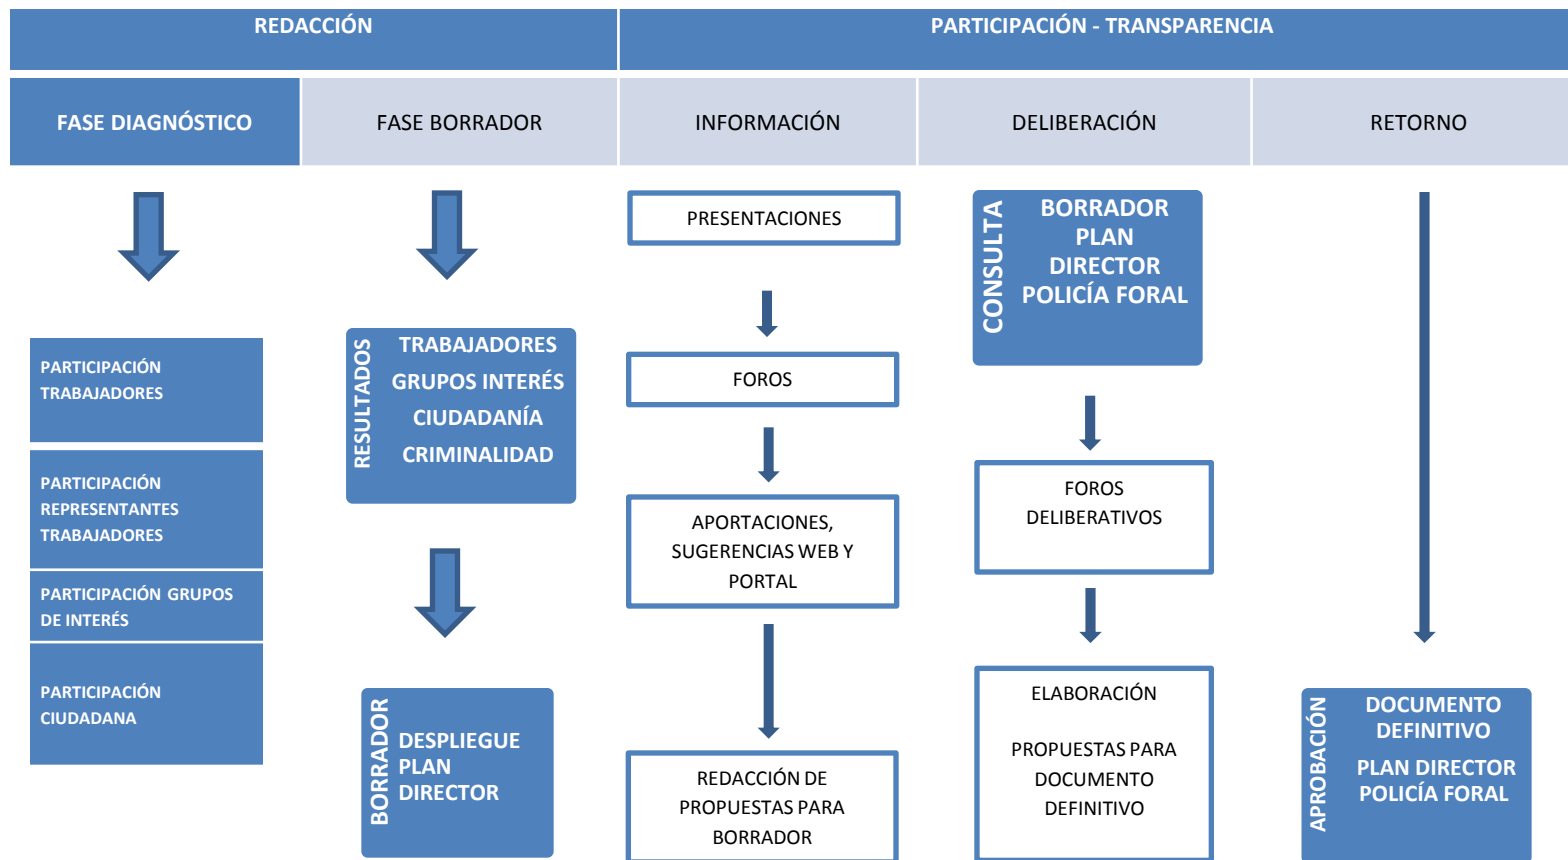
REDACCIÓN

PARTICIPACIÓN - TRANSPARENCIA

FASE DIAGNÓSTICO

FASE BORRADOR

INFORMACIÓN

DELIBERACIÓN

RETORNO

PARTICIPACIÓN TRABAJADORES

PARTICIPACIÓN REPRESENTANTES TRABAJADORES

PARTICIPACIÓN GRUPOS DE INTERÉS

PARTICIPACIÓN CIUDADANA

RESULTADOS

TRABAJADORES
GRUPOS INTERÉS
CIUDADANÍA
CRIMINALIDAD

BORRADOR

DESPLIEGUE PLAN DIRECTOR

PRESENTACIONES

FOROS

APORTACIONES, SUGERENCIAS WEB Y PORTAL

REDACCIÓN DE PROPUESTAS PARA BORRADOR

CONSULTA

BORRADOR PLAN DIRECTOR POLICÍA FORAL

FOROS DELIBERATIVOS

ELABORACIÓN

PROPUESTAS PARA DOCUMENTO DEFINITIVO

APROBACIÓN

DOCUMENTO DEFINITIVO

PLAN DIRECTOR POLICÍA FORAL